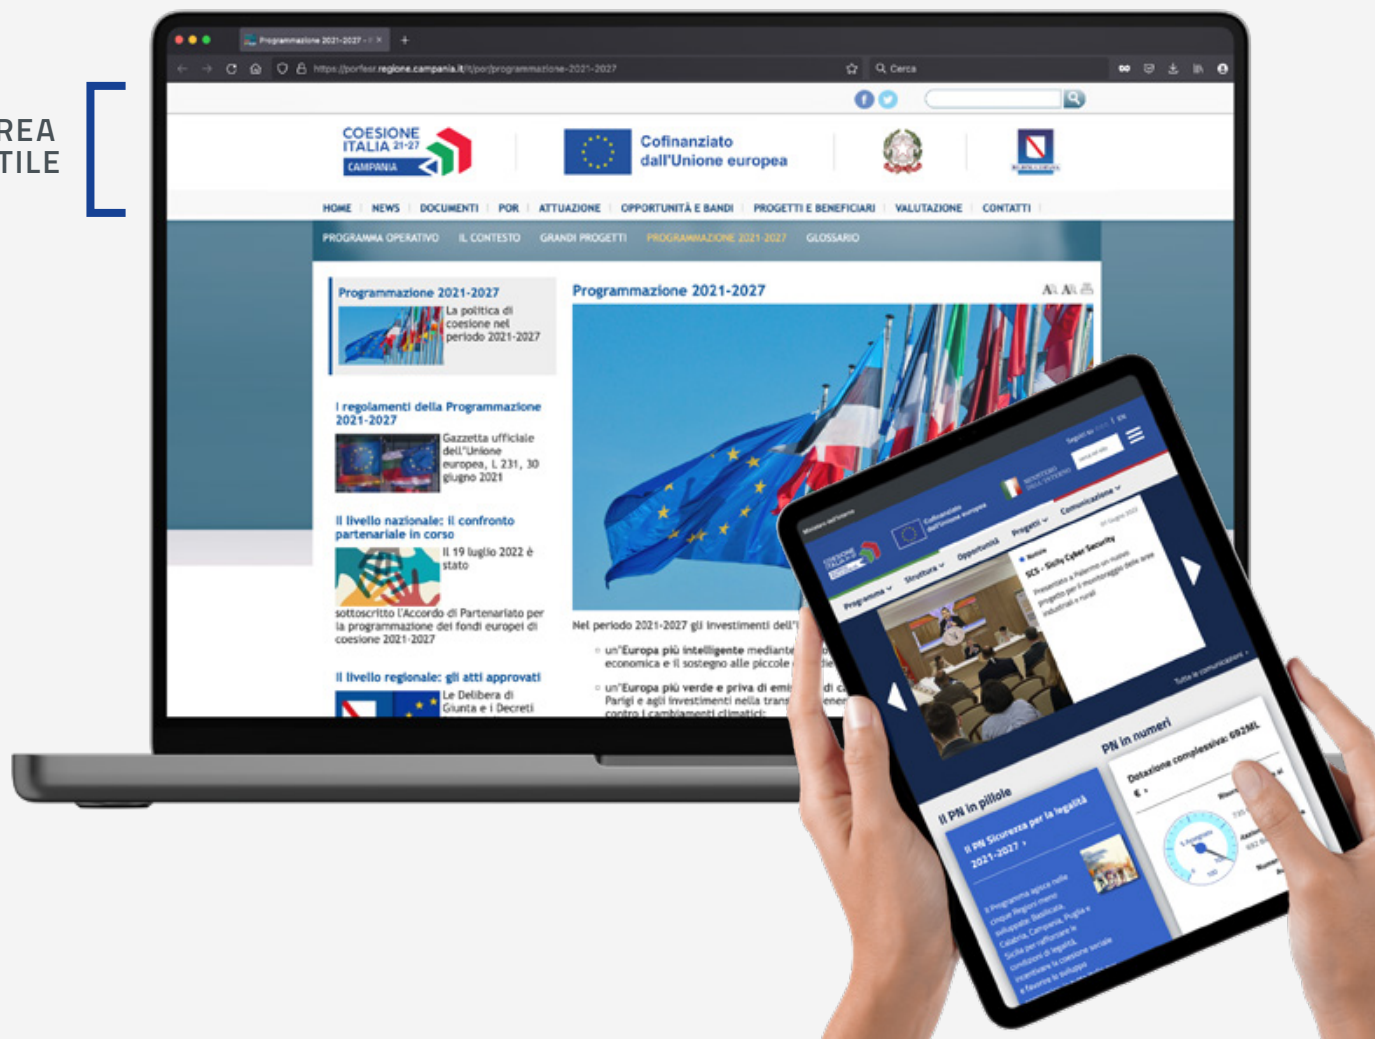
REA
TILE

Programmazione 2021-2027

https://porfesr.regione.campania.it/it/por/programmazione-2021-2027

Cerca

COESIONE ITALIA 21-27 CAMPANIA

Cofinanziato dall'Unione europea

HOME | NEWS | DOCUMENTI | POR | ATTUAZIONE | OPPORTUNITÀ E BANDI | PROGETTI E BENEFICIARI | VALUTAZIONE | CONTATTI

PROGRAMMA OPERATIVO | IL CONTESTO | GRANDI PROGETTI | PROGRAMMAZIONE 2021-2027 | GLOSSARIO

Programmazione 2021-2027
La politica di coesione nel periodo 2021-2027

I regolamenti della Programmazione 2021-2027
Gazzetta ufficiale dell'Unione europea, L 231, 30 giugno 2021

Il livello nazionale: il confronto partenariale in corso
Il 19 luglio 2022 è stato sottoscritto l'Accordo di Partenariato per la programmazione dei fondi europei di coesione 2021-2027

Il livello regionale: gli atti approvati
Le Delibera di Giunta e i Decreti

Programmazione 2021-2027

Nel periodo 2021-2027 gli investimenti dell'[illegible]

un'Europa più intelligente mediante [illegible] economica e il sostegno alle piccole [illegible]

un'Europa più verde e priva di emi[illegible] Parigi e agli investimenti nella trans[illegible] contro i cambiamenti climatici;

Programma | Struttura | Opportunità | Progetti | Comunicazione

SCS - Sicily Cyber Security
Presentato a Palermo un nuovo progetto per il monitoraggio delle aree industriali e rurali

Tutte le comunicazioni

Il PN in pillole
Il PN Sicurezza per la legalità 2021-2027

Il Programma agisce nelle cinque Regioni meno sviluppate: Basilicata, Calabria, Campania, Puglia e Sicilia per rafforzare le condizioni di legalità, incentivare la coesione sociale e favorire lo sviluppo

PN in numeri
Dotazione complessiva: 692ML